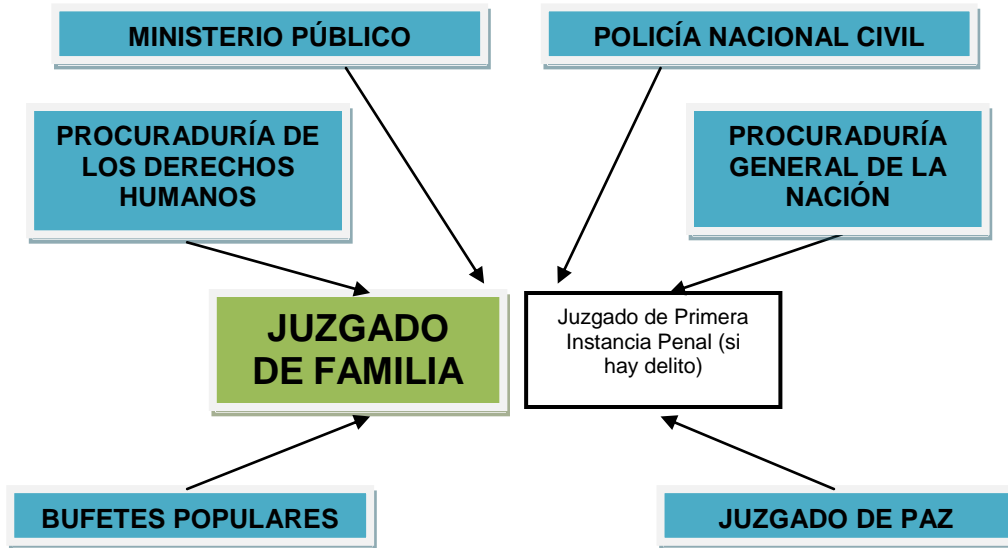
MINISTERIO PÚBLICO

POLICÍA NACIONAL CIVIL

PROCURADURÍA DE LOS DERECHOS HUMANOS

PROCURADURÍA GENERAL DE LA NACIÓN

JUZGADO DE FAMILIA

Juzgado de Primera Instancia Penal (si hay delito)

BUFETES POPULARES

JUZGADO DE PAZ